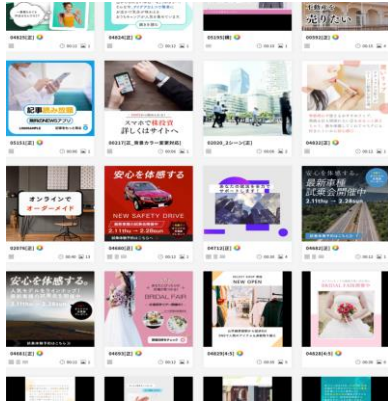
04625[正]
00:12 1
04634[正]
00:12 1
05292[横]
00:12 1
00593[正]
00:12 1

記事読み放題
00151[正]
00:00 1

スマホで査定
詳しくはサイトへ
00317[正_査定カラー変更対応]
00:04 1

02520_2シーン[正]
00:08 2

04632[正]
00:12 1

オンラインでオーダーメイド
02079[正]
00:00 13

安心を体感する
NEW SAFETY DRIVE
2.11thu → 2.28sun
04680[正]
00:12 1

04712[正]
00:10 1

安心を体感する
最新車種試乗会開催中
2.11thu → 2.28sun
04681[正]
00:12 1

安心を体感する。
04682[正]
00:12 1

BRIDAL FAIR
04693[正]
00:12 1

NEW OPEN
04829[4:5]
00:08 1

BRIDAL FAIR
04828[4:5]
00:08 1